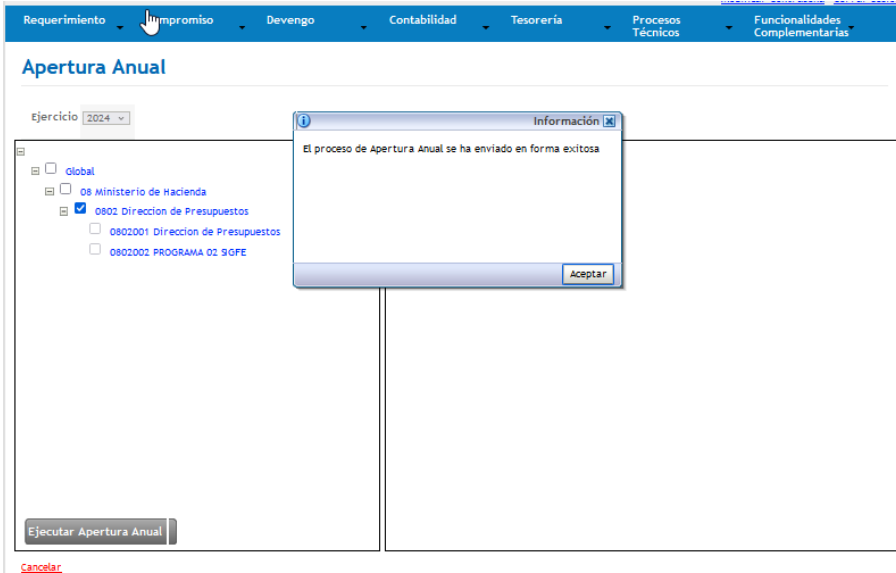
Requerimiento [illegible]mpromiso Devengo Contabilidad Tesorería Procesos Técnicos Funcionalidades Complementarias

Apertura Anual

Ejercicio 2024

Global
08 Ministerio de Hacienda
0802 Direccion de Presupuestos
0802001 Direccion de Presupuestos
0802002 PROGRAMA 02 SIGFE

Información

El proceso de Apertura Anual se ha enviado en forma exitosa

Aceptar

Ejecutar Apertura Anual

Cancelar